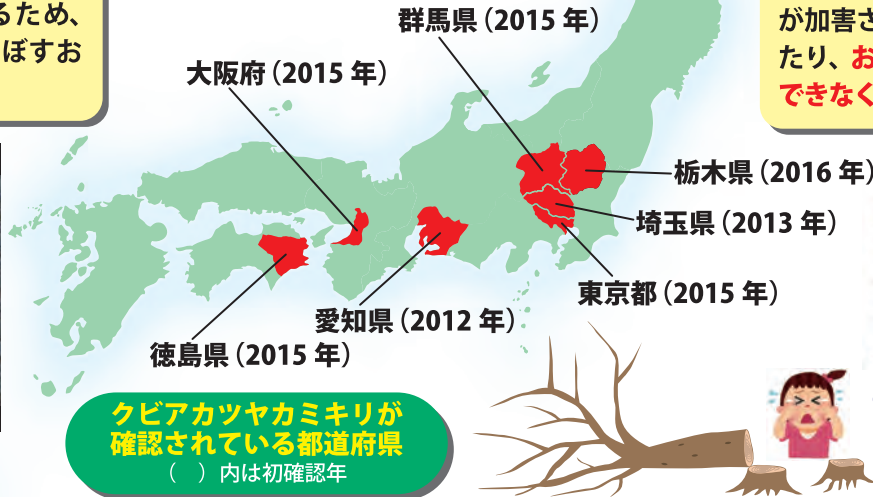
るため、
ぼすお

群馬県（2015 年）

が加害さ
たり、お
できなく

大阪府（2015 年）

栃木県（2016 年）

埼玉県（2013 年）

東京都（2015 年）

愛知県（2012 年）

徳島県（2015 年）

クビアカツヤカミキリが
確認されている都道府県
（　）内は初確認年